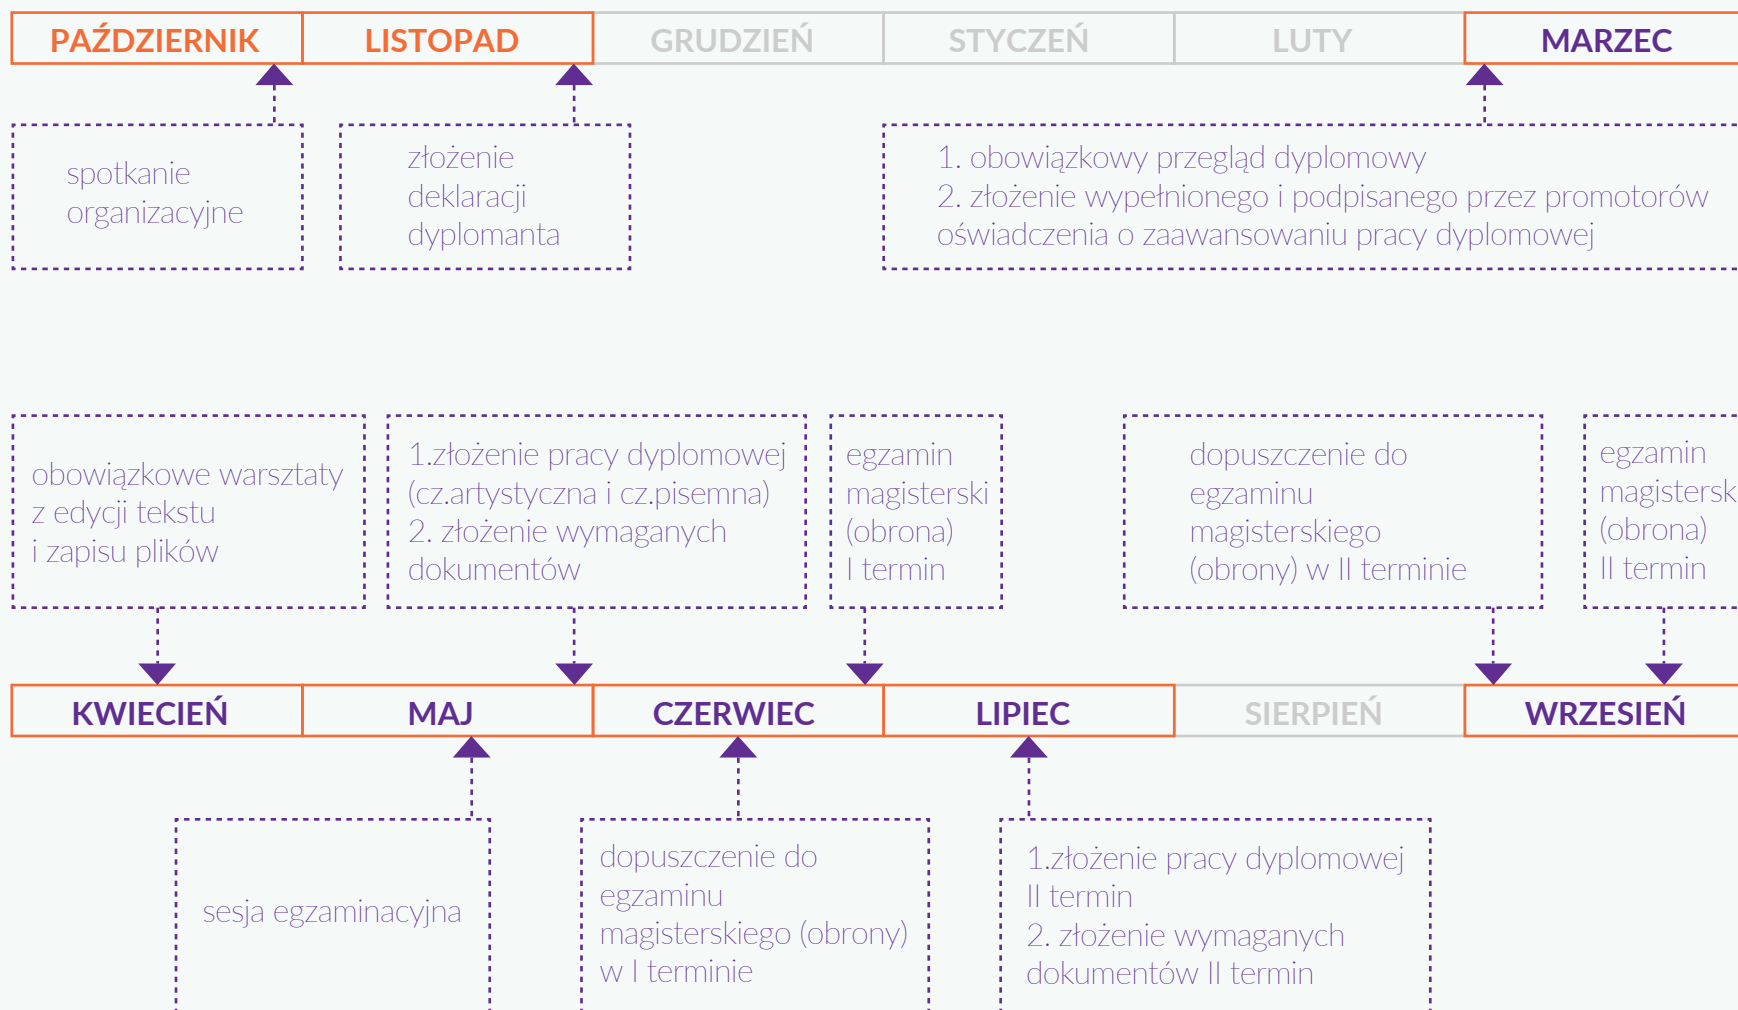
PAŹDZIERNIK
LISTOPAD
GRUDZIEŃ
STYCZEŃ
LUTY
MARZEC

spotkanie organizacyjne

złożenie deklaracji dyplomanta

1. obowiązkowy przegląd dyplomowy
2. złożenie wypełnionego i podpisanego przez promotorów oświadczenia o zaawansowaniu pracy dyplomowej

obowiązkowe warsztaty z edycji tekstu i zapisu plików

1.złożenie pracy dyplomowej (cz.artystyczna i cz.pisemna)
2. złożenie wymaganych dokumentów

egzamin magisterski (obrona) I termin

dopuszczenie do egzaminu magisterskiego (obrony) w II terminie

egzamin magistersk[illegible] (obrona) II termin

KWIECIEŃ
MAJ
CZERWIEC
LIPIEC
SIERPIEŃ
WRZESIEŃ

sesja egzaminacyjna

dopuszczenie do egzaminu magisterskiego (obrony) w I terminie

1.złożenie pracy dyplomowej II termin
2. złożenie wymaganych dokumentów II termin